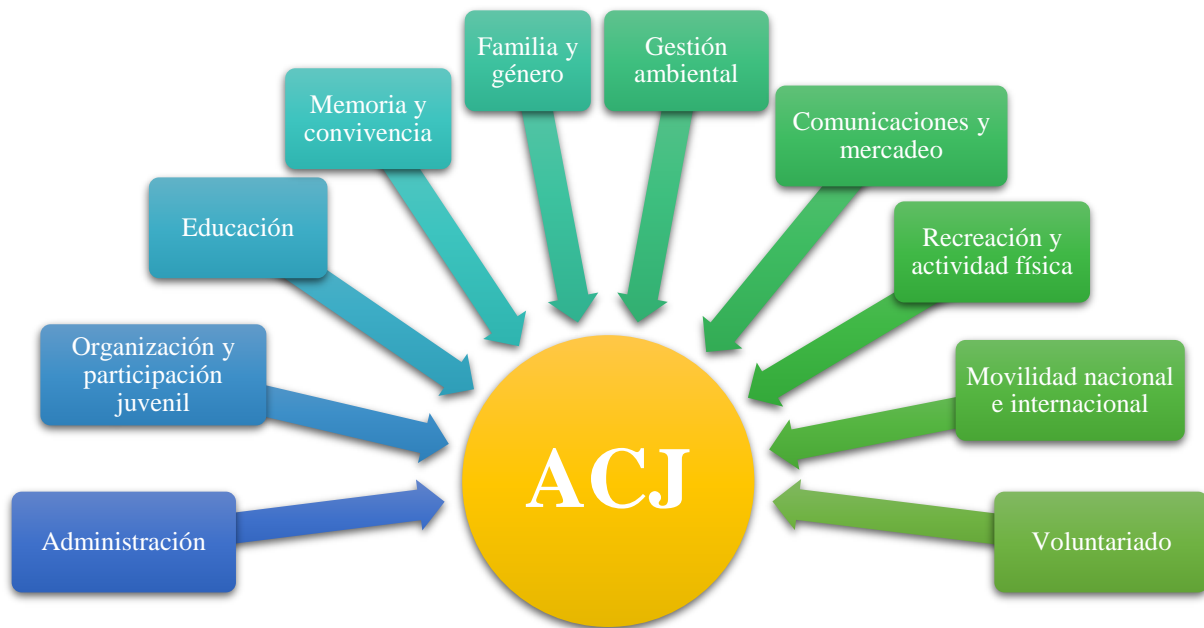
Administración

Organización y participación juvenil

Educación

Memoria y convivencia

Familia y género

Gestión ambiental

Comunicaciones y mercadeo

Recreación y actividad física

Movilidad nacional e internacional

Voluntariado

ACJ